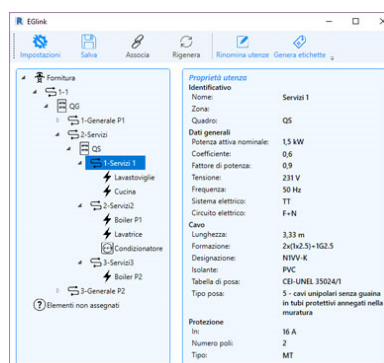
EGlink

Impostazioni Salva Associa Rigenera Rinomina utenze Genera etichette

Fornitura
1-1
QG
1-Generale P1
2-Servizi
QS
1-Servizi 1
Lavastoviglie
Cucina
2-Servizi2
Boiler P1
Lavatrice
Condizionatore
3-Servizi3
Boiler P2
3-Generale P2
Elementi non assegnati

Proprietà utenza
Identificativo
Nome: Servizi 1
Zona:
Quadro: QS
Dati generali
Potenza attiva nominale: 1,5 kW
Coefficiente: 0,6
Fattore di potenza: 0,9
Tensione: 231 V
Frequenza: 50 Hz
Sistema elettrico: TT
Circuito elettrico: F+N
Cavo
Lunghezza: 3,33 m
Formazione: 2x(1x2.5)+1G2.5
Designazione: N1VV-K
Isolante: PVC
Tabella di posa: CEI-UNEL 35024/1
Tipo posa: 5 - cavi unipolari senza guaina in tubi protettivi annegati nella muratura
Protezione
In: 16 A
Numero poli: 2
Tipo: MT